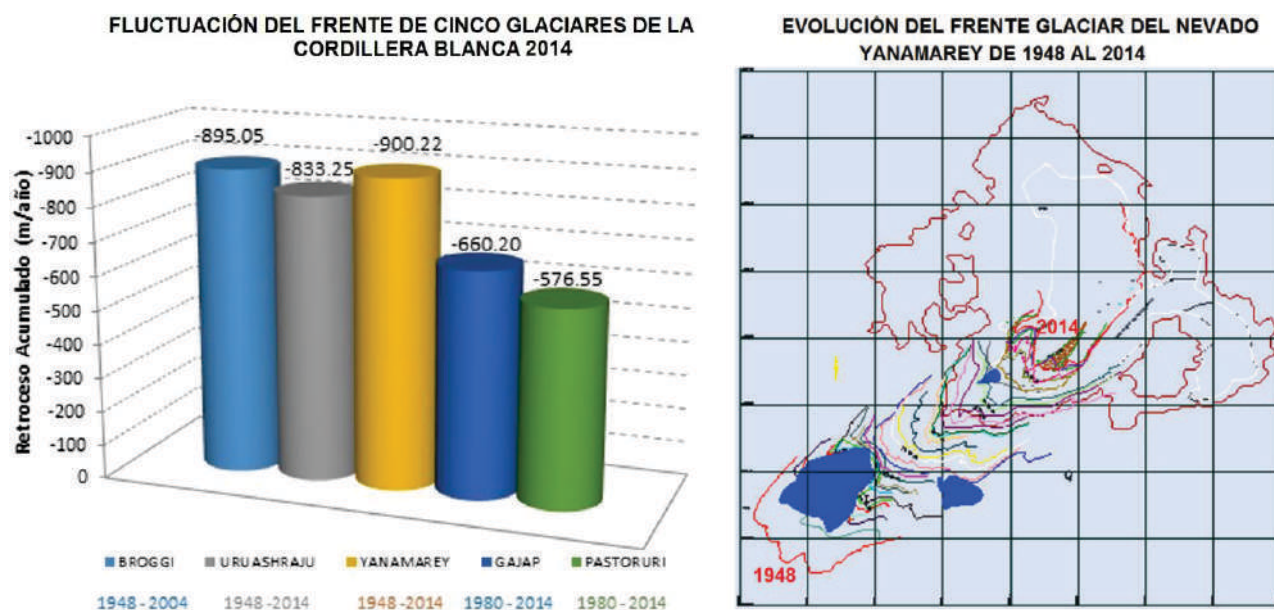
FLUCTUACIÓN DEL FRENTE DE CINCO GLACIARES DE LA CORDILLERA BLANCA 2014

Retroceso Acumulado (m/año)

-1000
-900
-800
-700
-600
-500
-400
-300
-200
-100
0

-895.05
-833.25
-900.22
-660.20
-576.55

BROGGI URUASHRAJU YANAMAREY GAJAP PASTORURI

1948 - 2004 1948 - 2014 1948 - 2014 1980 - 2014 1980 - 2014

EVOLUCIÓN DEL FRENTE GLACIAR DEL NEVADO YANAMAREY DE 1948 AL 2014

2014

1948